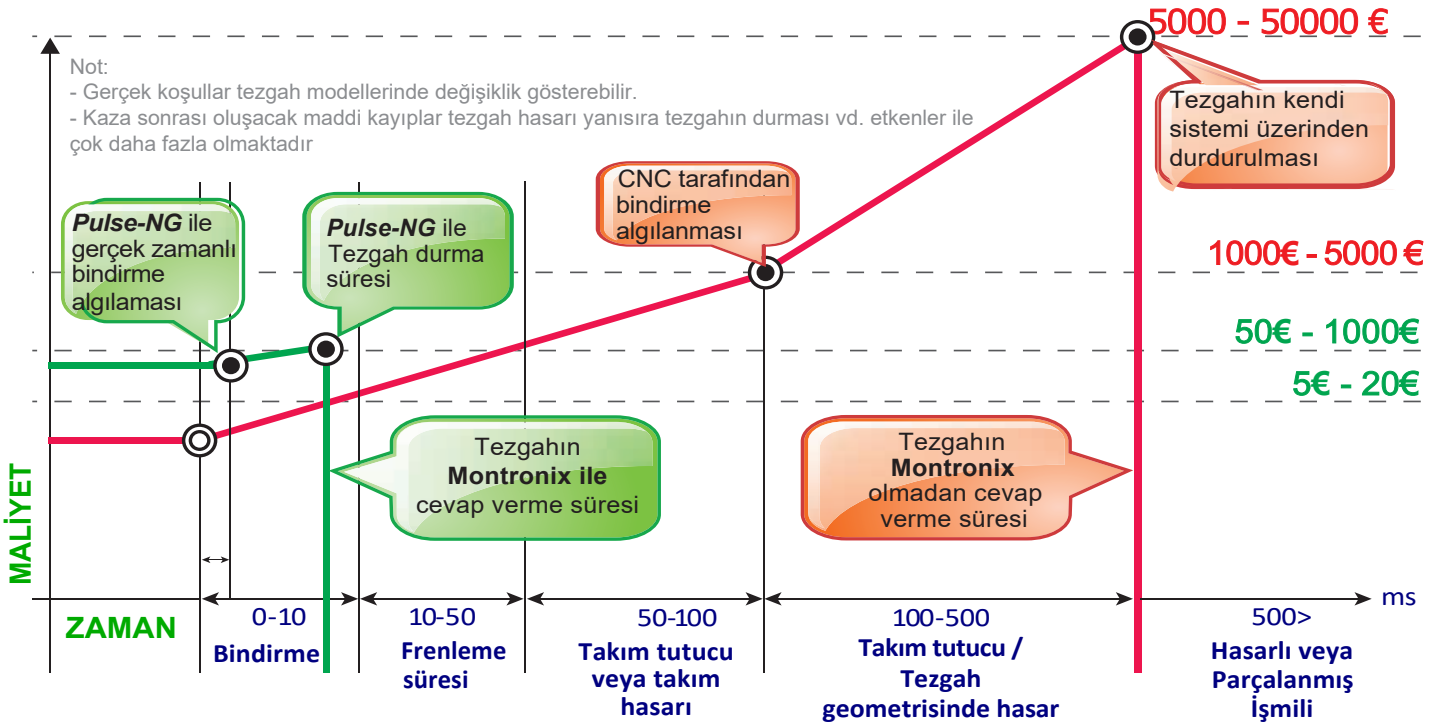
5000 - 50000 €

Not:
- Gerçek koşullar tezgah modellerinde değişiklik gösterebilir.
- Kaza sonrası oluşacak maddi kayıplar tezgah hasarı yanısıra tezgahın durması vd. etkenler ile çok daha fazla olmaktadır

Tezgahın kendi sistemi üzerinden durdurulması

CNC tarafından bindirme algılanması

1000€ - 5000 €

Pulse-NG ile gerçek zamanlı bindirme algılaması

Pulse-NG ile Tezgah durma süresi

50€ - 1000€

5€ - 20€

Tezgahın Montronix ile cevap verme süresi

Tezgahın Montronix olmadan cevap verme süresi

MALİYET

ms

ZAMAN

0-10
Bindirme

10-50
Frenleme süresi

50-100
Takım tutucu veya takım hasarı

100-500
Takım tutucu / Tezgah geometrisinde hasar

500>
Hasarlı veya Parçalanmış İşmili